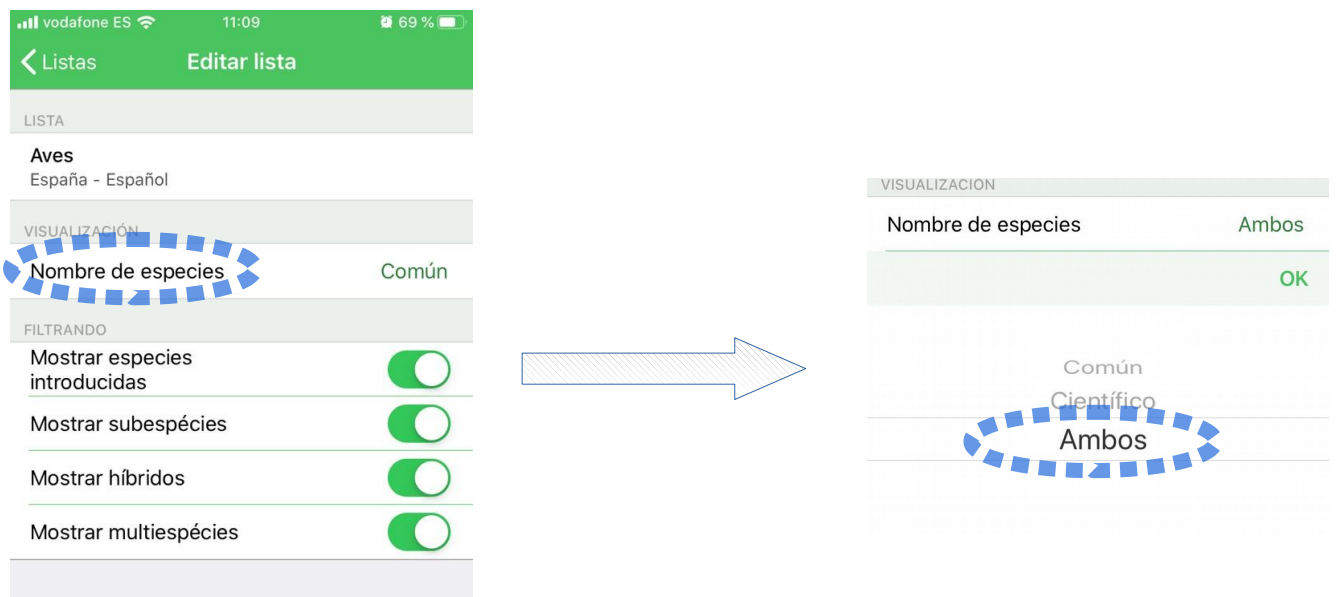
vodafone ES 11:09 69 %

Listas Editar lista

LISTA

Aves
España - Español

VISUALIZACIÓN

Nombre de especies Común

FILTRANDO

Mostrar especies introducidas

Mostrar subespécies

Mostrar híbridos

Mostrar multiespécies

VISUALIZACION

Nombre de especies Ambos

OK

Común
Científico
Ambos